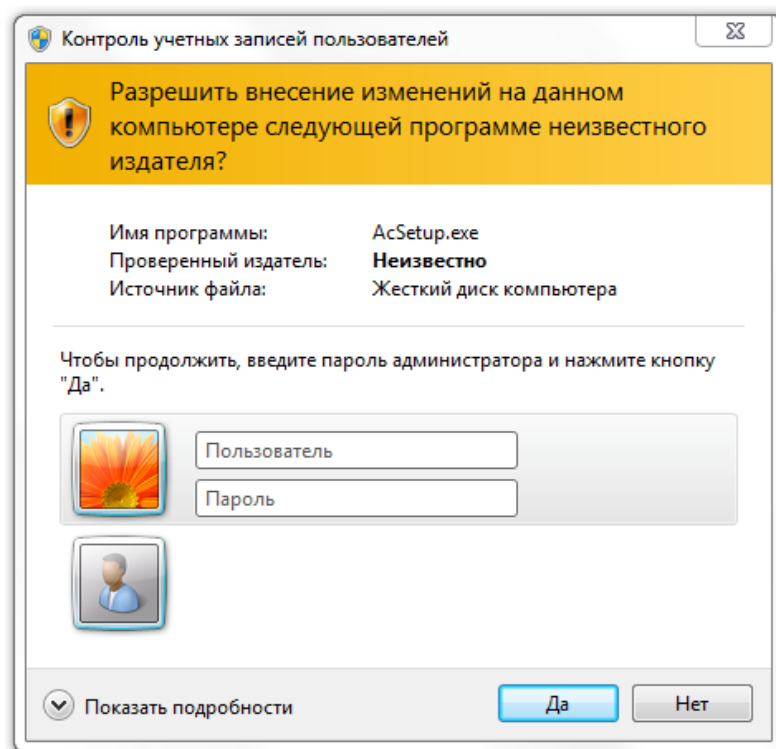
Контроль учетных записей пользователей

Разрешить внесение изменений на данном компьютере следующей программе неизвестного издателя?

| | |
|---|---|
| Имя программы: | AcSetup.exe |
| Проверенный издатель: | **Неизвестно** |
| Источник файла: | Жесткий диск компьютера |

Чтобы продолжить, введите пароль администратора и нажмите кнопку "Да".

Пользователь

Пароль

Показать подробности

Да

Нет